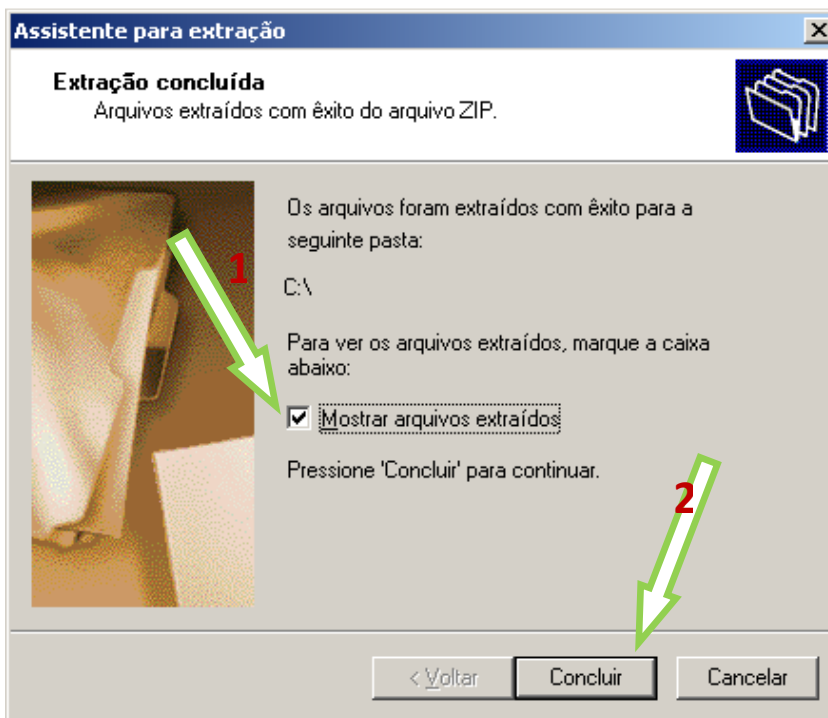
Assistente para extração

Extração concluída
Arquivos extraídos com êxito do arquivo ZIP.

Os arquivos foram extraídos com êxito para a seguinte pasta:

C:\

Para ver os arquivos extraídos, marque a caixa abaixo:

Mostrar arquivos extraídos

Pressione 'Concluir' para continuar.

1

2

< Voltar | Concluir | Cancelar